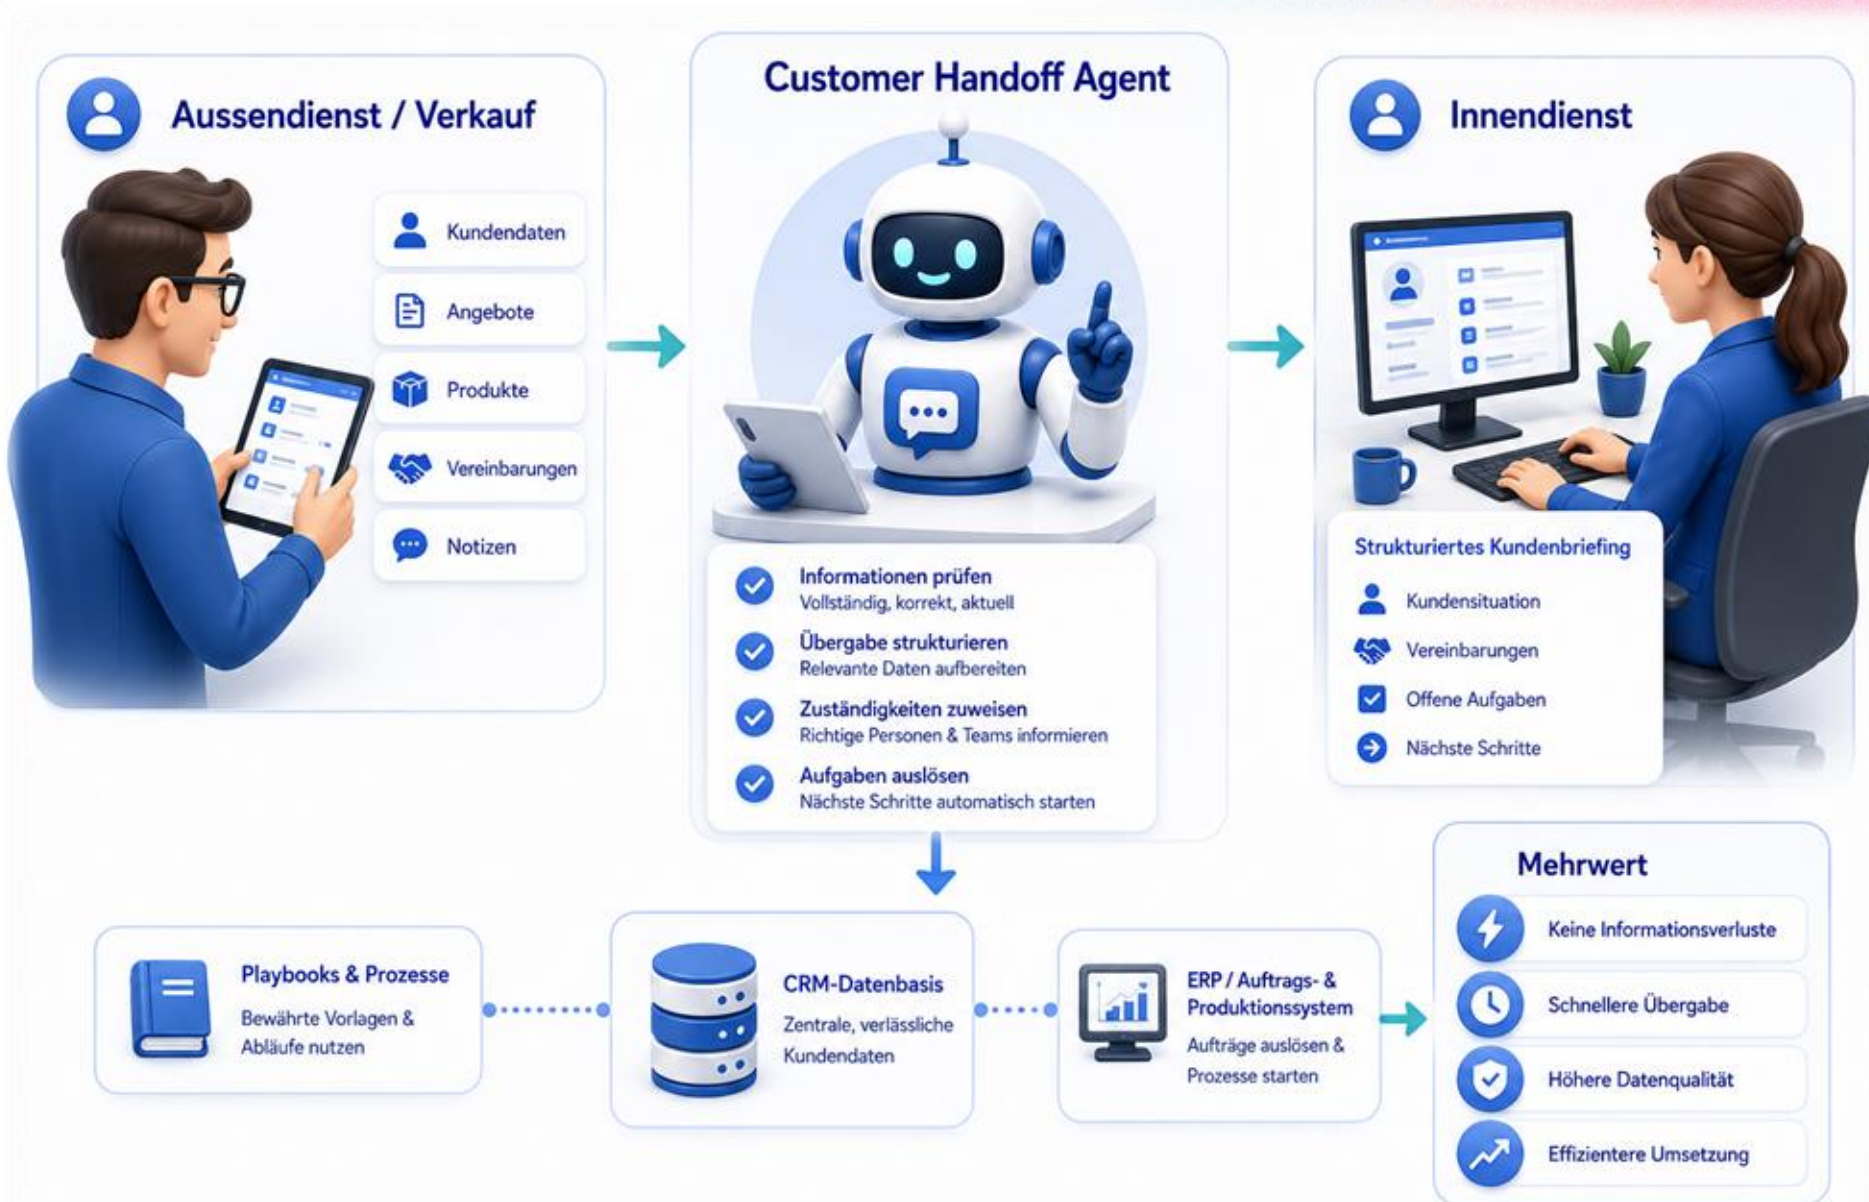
Aussendienst / Verkauf

Kundendaten

Angebote

Produkte

Vereinbarungen

Notizen

Customer Handoff Agent

Informationen prüfen
Vollständig, korrekt, aktuell

Übergabe strukturieren
Relevante Daten aufbereiten

Zuständigkeiten zuweisen
Richtige Personen & Teams informieren

Aufgaben auslösen
Nächste Schritte automatisch starten

Innendienst

Strukturiertes Kundenbriefing

Kundensituation

Vereinbarungen

Offene Aufgaben

Nächste Schritte

Playbooks & Prozesse
Bewährte Vorlagen & Abläufe nutzen

CRM-Datenbasis
Zentrale, verlässliche Kundendaten

ERP / Auftrags- & Produktionssystem
Aufträge auslösen & Prozesse starten

Mehrwert

Keine Informationsverluste

Schnellere Übergabe

Höhere Datenqualität

Effizientere Umsetzung